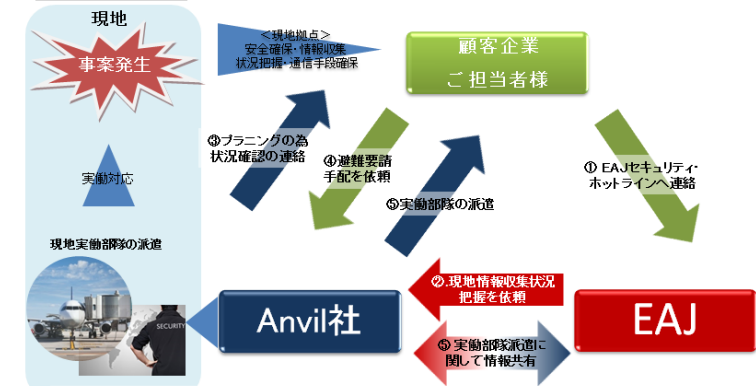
現地

事案発生

＜現地拠点＞
安全確保・情報収集
状況把握・通信手段確保

顧客企業
ご担当者様

③プラニングの為
状況確認の連絡

④避難要請
手配を依頼

⑤実働部隊の派遣

① EAJセキュリティ・
ホットラインへ連絡

実働対応

現地実働部隊の派遣

SECURITY

②.現地情報収集状況
把握を依頼

Anvil社

EAJ

⑤実働部隊派遣に
関して情報共有